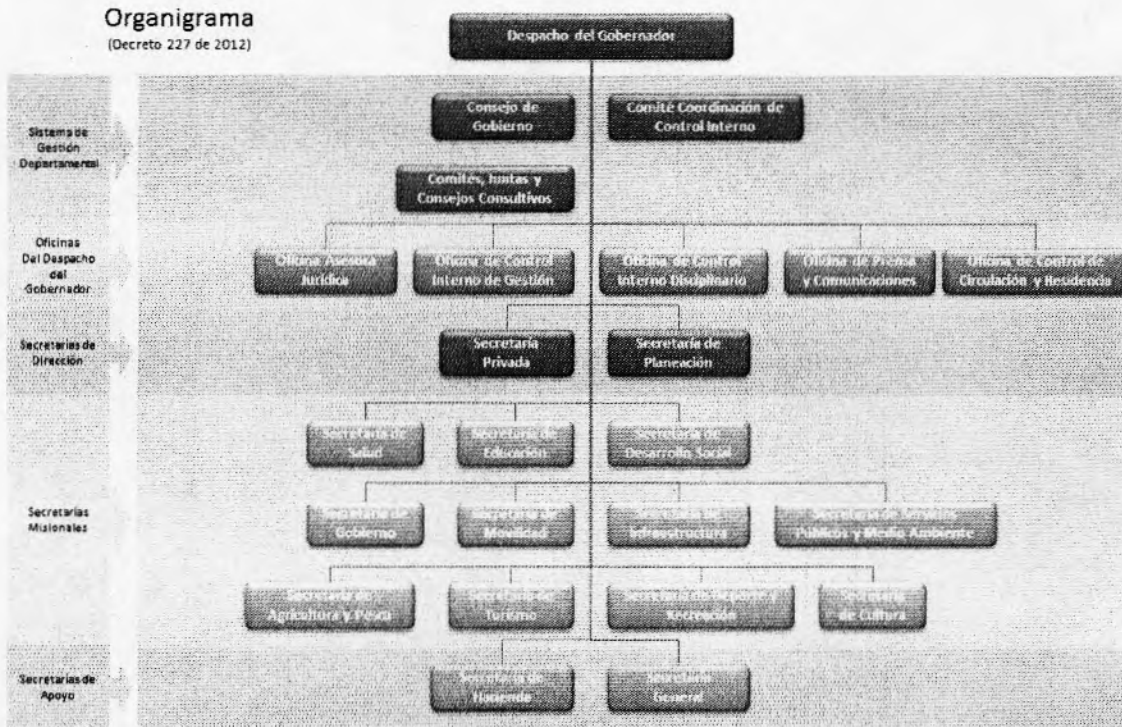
Organigrama
(Decreto 227 de 2012)

Despacho del Gobernador

Sistema de Gestión Departamental

Consejo de Gobierno

Comité Coordinación de Control Interno

Comités, Juntas y Consejos Consultivos

Oficinas Del Despacho del Gobernador

Oficina Asesora Jurídica

Oficina de Control Interno de Gestión

Oficina de Control Interno Disciplinario

Oficina de Prensa y Comunicaciones

Oficina de Control de Circulación y Residencia

Secretarías de Dirección

Secretaría Privada

Secretaría de Planeación

Secretarías Misionales

Secretaría de Salud

Secretaría de Educación

Secretaría de Desarrollo Social

Secretaría de Gobierno

Secretaría de Movilidad

Secretaría de Infraestructura

Secretaría de Servicios Públicos y Medio Ambiente

Secretaría de Agricultura y Pesca

Secretaría de Turismo

Secretaría de Deporte y Recreación

Secretaría de Cultura

Secretarías de Apoyo

Secretaría de Hacienda

Secretaría General